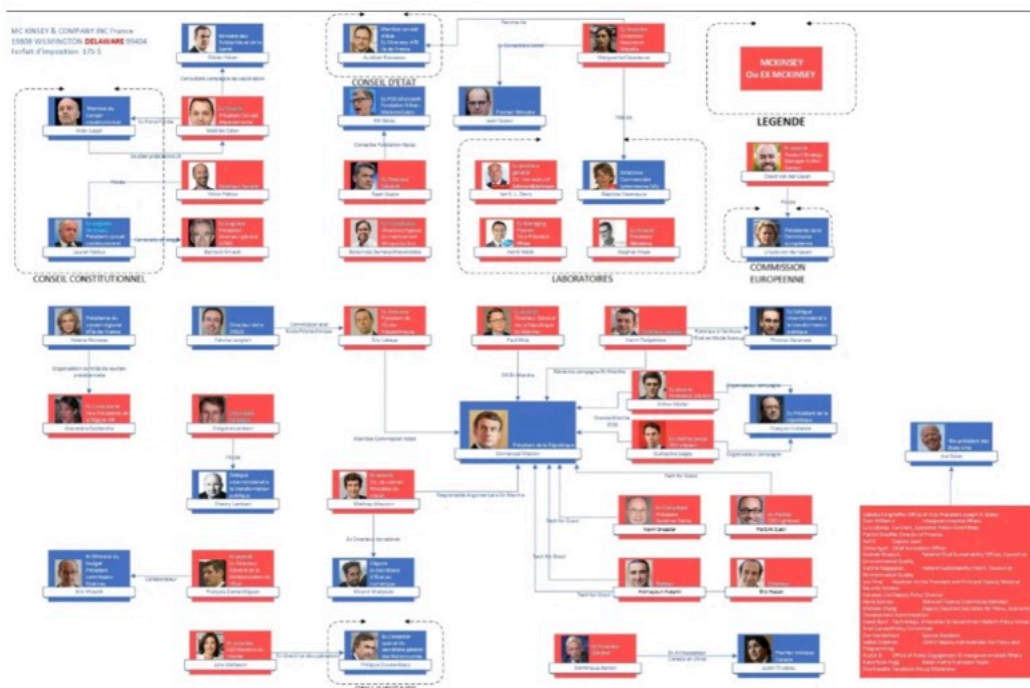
MC KINSEY & COMPANY INC France
19808 WILMINGTON DELAWARE 99404
Forfait d'imposition: 175 $

MCKINSEY
Ou EX MCKINSEY

LEGENDE

CONSEIL D'ETAT

CONSEIL CONSTITUTIONNEL

LABORATOIRES

COMMISSION EUROPEENNE

Président de la République
Emmanuel Macron

Alain Juppé

Laurent Fabius

Richard Ferrand

Jean Castex

Marguerite Bérard

Ursula von der Leyen

Valérie Pécresse

Eric Labaye

Paul Midy

Thomas Cazenave

Arthur Moller

Mathieu Maucort

Eric Woerth

Thierry Lambert

Justin Trudeau

Joe Biden

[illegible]